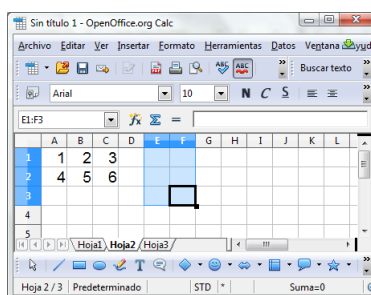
Sin título 1 - OpenOffice.org Calc

Archivo Editar Ver Insertar Formato Herramientas Datos Ventana Ayud

Buscar texto

Arial 10 N C S

E1:F3 $f_x$ Σ =

| | A | B | C | D | E | F | G | H | I | J | K | L |
|---|---|---|---|---|---|---|---|---|---|---|---|---|
| 1 | 1 | 2 | 3 | | | | | | | | | |
| 2 | 4 | 5 | 6 | | | | | | | | | |
| 3 | | | | | | | | | | | | |
| 4 | | | | | | | | | | | | |
| 5 | | | | | | | | | | | | |

Hoja1 Hoja2 Hoja3

Hoja 2 / 3 Predeterminado STD * Suma=0